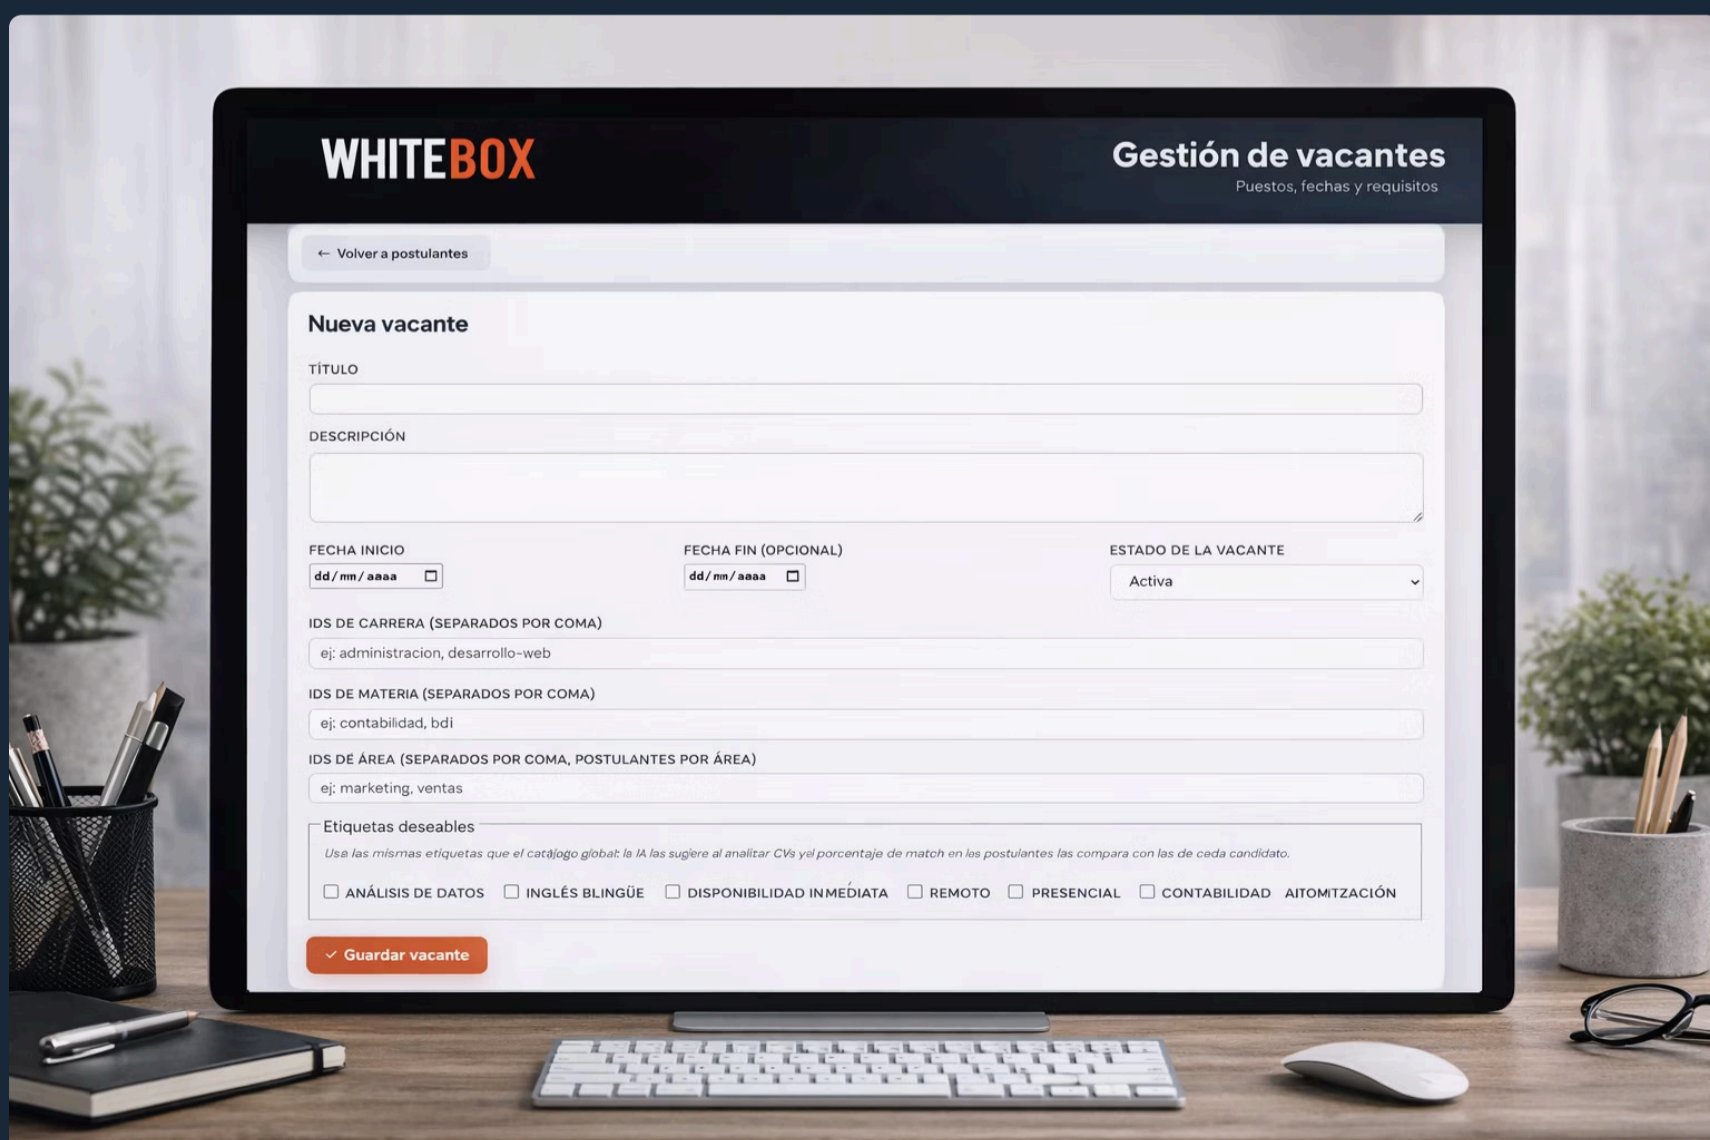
WHITEBOX

Gestión de vacantes
Puestos, fechas y requisitos

← Volver a postulantes

Nueva vacante

TÍTULO

DESCRIPCIÓN

FECHA INICIO
dd/mm/aaaa

FECHA FIN (OPCIONAL)
dd/mm/aaaa

ESTADO DE LA VACANTE
Activa

IDS DE CARRERA (SEPARADOS POR COMA)
ej: administracion, desarrollo-web

IDS DE MATERIA (SEPARADOS POR COMA)
ej: contabilidad, bdi

IDS DE ÁREA (SEPARADOS POR COMA, POSTULANTES POR ÁREA)
ej: marketing, ventas

Etiquetas deseables
Usa las mismas etiquetas que el catajogo global: la IA las sugiere al analitar CVs yel porcentaje de match en los postulantes las compara con las de ceda candidato.

ANÁLISIS DE DATOS INGLÉS BLINGÜE DISPONIBILIDAD INMEDIATA REMOTO PRESENCIAL CONTABILIDAD AITOMITZACIÓN

✓ Guardar vacante